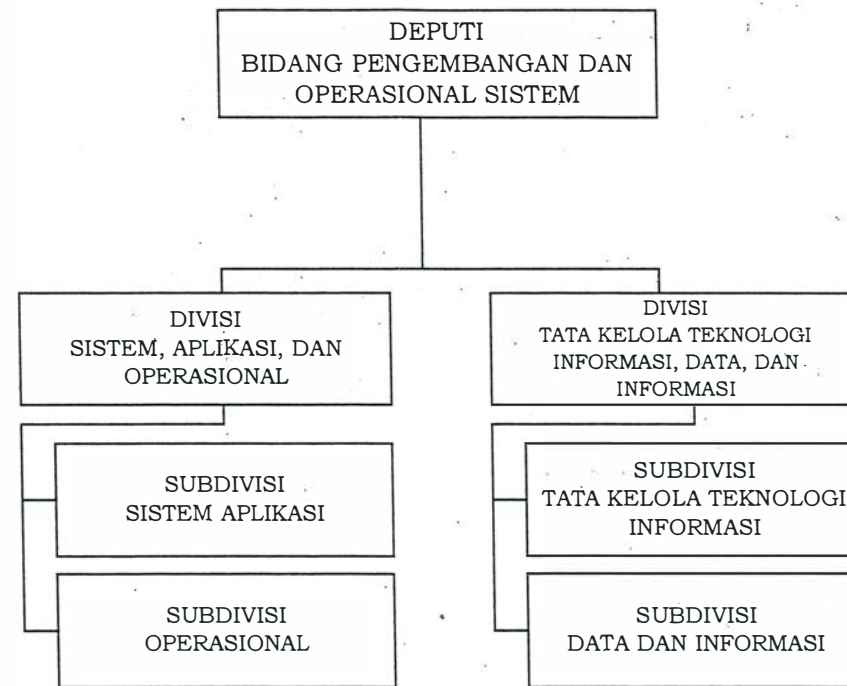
DEPUTI
BIDANG PENGEMBANGAN DAN
OPERASIONAL SISTEM

DIVISI
SISTEM, APLIKASI, DAN
OPERASIONAL

SUBDIVISI
SISTEM APLIKASI

SUBDIVISI
OPERASIONAL

DIVISI
TATA KELOLA TEKNOLOGI
INFORMASI, DATA, DAN
INFORMASI

SUBDIVISI
TATA KELOLA TEKNOLOGI
INFORMASI

SUBDIVISI
DATA DAN INFORMASI